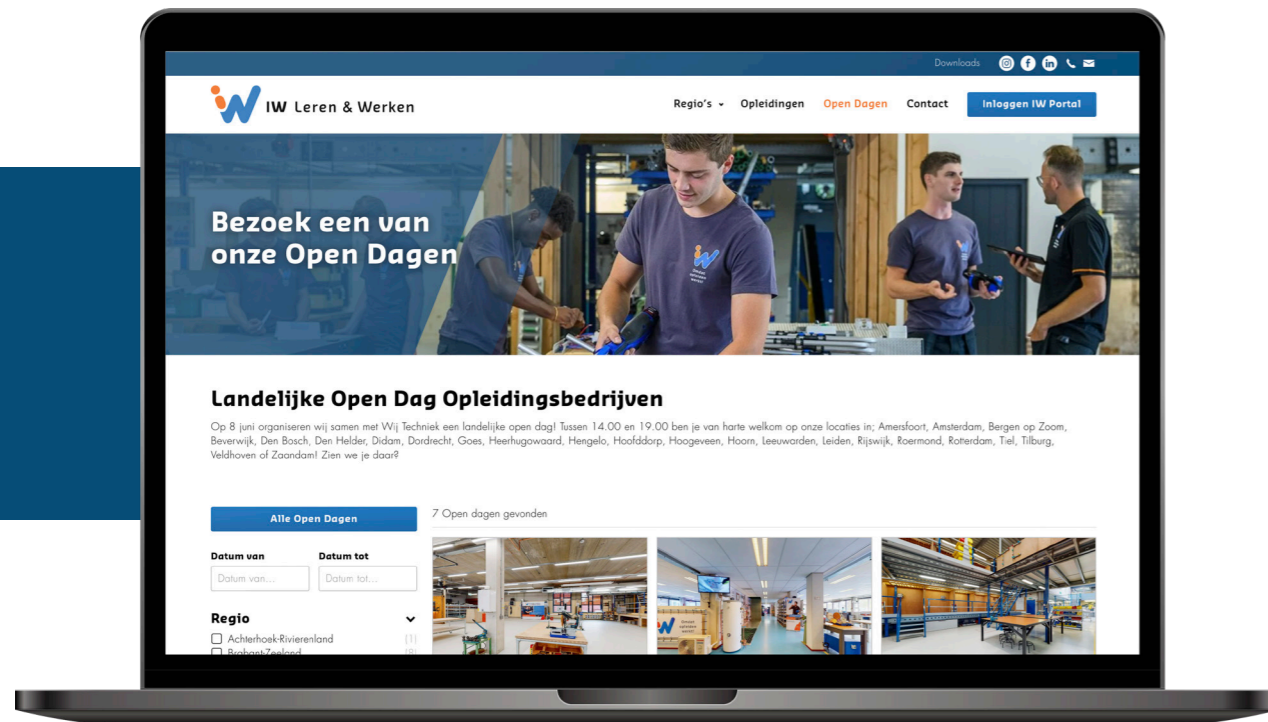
Downloads

IW Leren & Werken

Regio's Opleidingen Open Dagen Contact Inloggen IW Portal

Bezoek een van onze Open Dagen

Landelijke Open Dag Opleidingsbedrijven

Op 8 juni organiseren wij samen met Wij Techniek een landelijke open dag! Tussen 14.00 en 19.00 ben je van harte welkom op onze locaties in; Amersfoort, Amsterdam, Bergen op Zoom, Beverwijk, Den Bosch, Den Helder, Didam, Dordrecht, Goes, Heerhugowaard, Hengelo, Hoofddorp, Hoogeveen, Hoorn, Leeuwarden, Leiden, Rijswijk, Roermond, Rotterdam, Tiel, Tilburg, Veldhoven of Zaandam! Zien we je daar?

Alle Open Dagen

7 Open dagen gevonden

Datum van
Datum van...

Datum tot
Datum tot...

Regio

Achterhoek-Rivierenland (1)
Brabant-Zeeland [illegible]